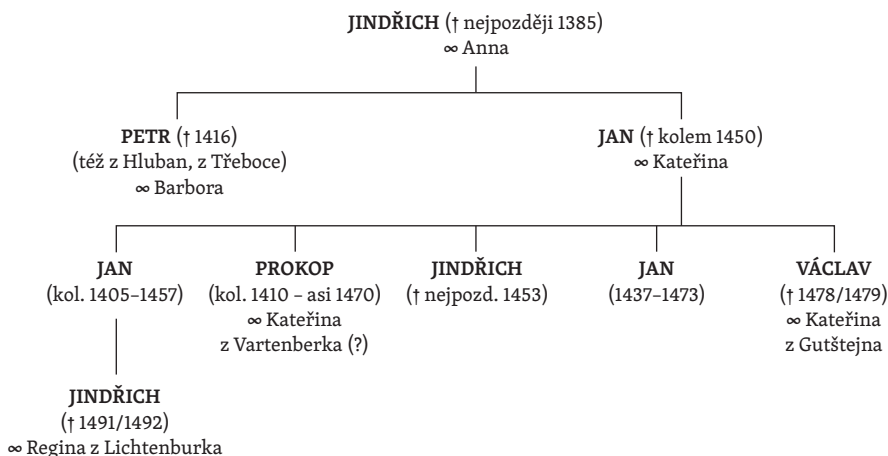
**JINDŘICH** († nejpozději 1385)
∞ Anna

**PETR** († 1416)
(též z Hluban, z Třeboce)
∞ Barbora

**JAN** († kolem 1450)
∞ Kateřina

**JAN**
(kol. 1405–1457)

**PROKOP**
(kol. 1410 – asi 1470)
∞ Kateřina
z Vartenberka (?)

**JINDŘICH**
(† nejpozd. 1453)

**JAN**
(1437–1473)

**VÁCLAV**
(† 1478/1479)
∞ Kateřina
z Gutštejna

**JINDŘICH**
(† 1491/1492)
∞ Regina z Lichtenburka